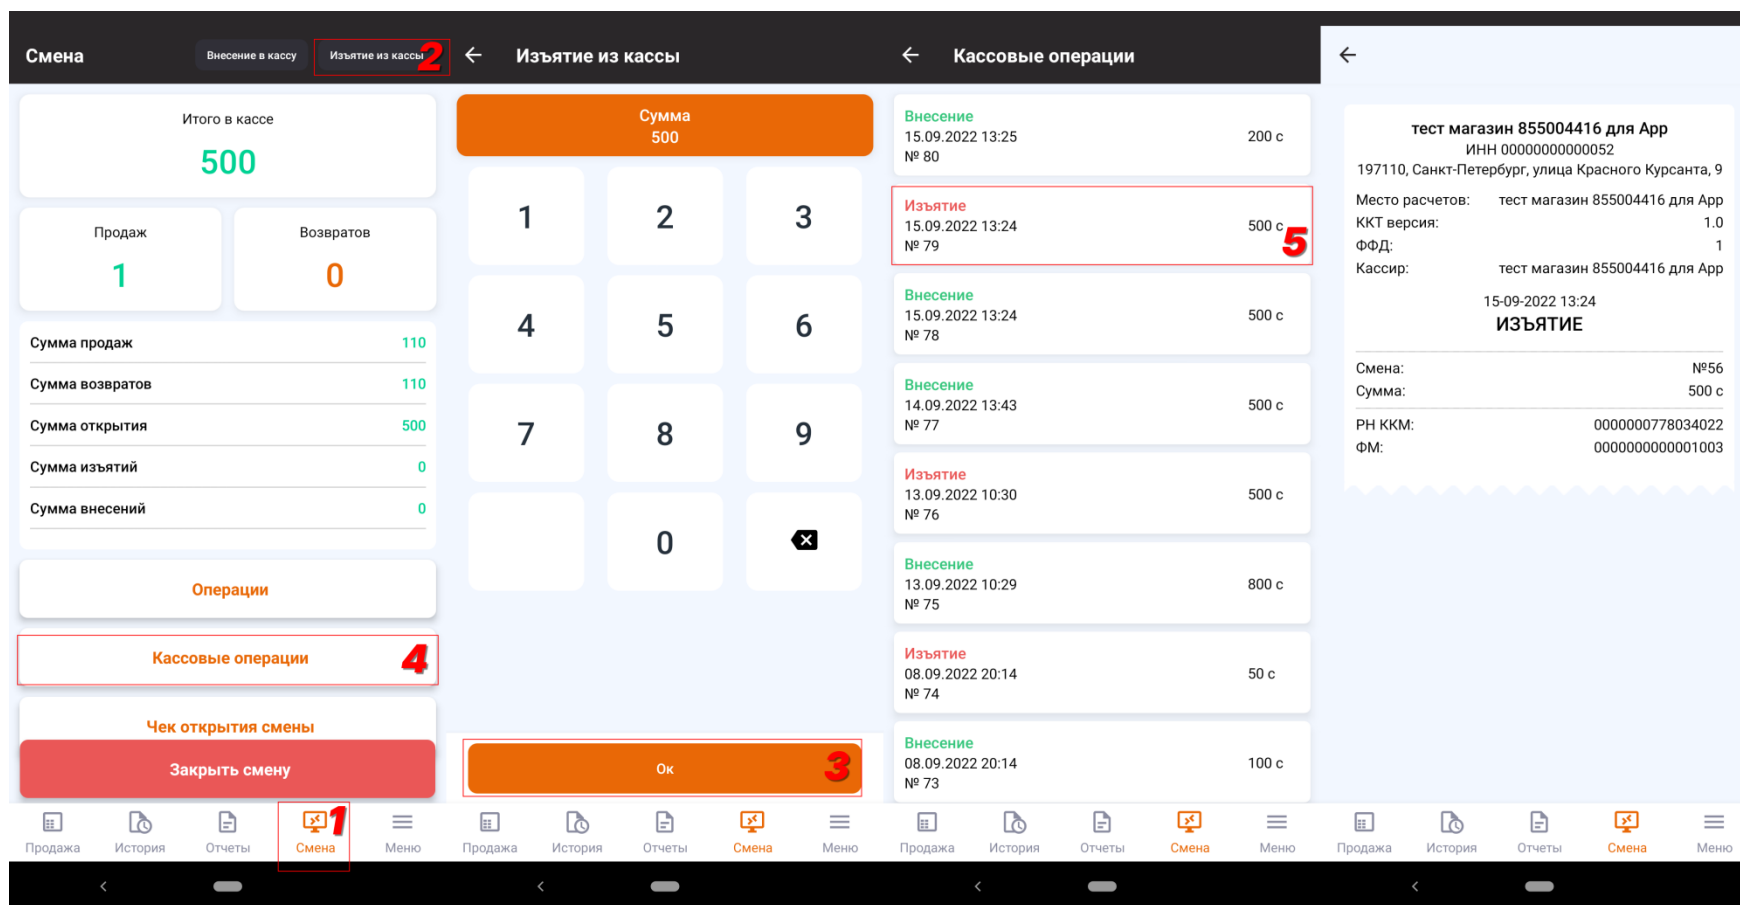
Смена

Внесение в кассу

Изъятие из кассы 2

Итого в кассе

500

Продаж

1

Возвратов

0

| | |
|---|---|
| Сумма продаж | 110 |
| Сумма возвратов | 110 |
| Сумма открытия | 500 |
| Сумма изъятий | 0 |
| Сумма внесений | 0 |

Операции

Кассовые операции 4

Чек открытия смены

Закрыть смену

Продажа История Отчеты Смена 1 Меню

Изъятие из кассы

Сумма
500

1 2 3
4 5 6
7 8 9
0

Ок 3

Продажа История Отчеты Смена Меню

Кассовые операции

Внесение
15.09.2022 13:25
№ 80
200 с

Изъятие
15.09.2022 13:24
№ 79
500 с 5

Внесение
15.09.2022 13:24
№ 78
500 с

Внесение
14.09.2022 13:43
№ 77
500 с

Изъятие
13.09.2022 10:30
№ 76
500 с

Внесение
13.09.2022 10:29
№ 75
800 с

Изъятие
08.09.2022 20:14
№ 74
50 с

Внесение
08.09.2022 20:14
№ 73
100 с

Продажа История Отчеты Смена Меню

тест магазин 855004416 для App
ИНН 00000000000052
197110, Санкт-Петербург, улица Красного Курсанта, 9

Место расчетов: тест магазин 855004416 для App
ККТ версия: 1.0
ФФД: 1
Кассир: тест магазин 855004416 для App

15-09-2022 13:24
ИЗЪЯТИЕ

Смена: №56
Сумма: 500 с

РН ККМ: 0000000778034022
ФМ: 0000000000001003

Продажа История Отчеты Смена Меню